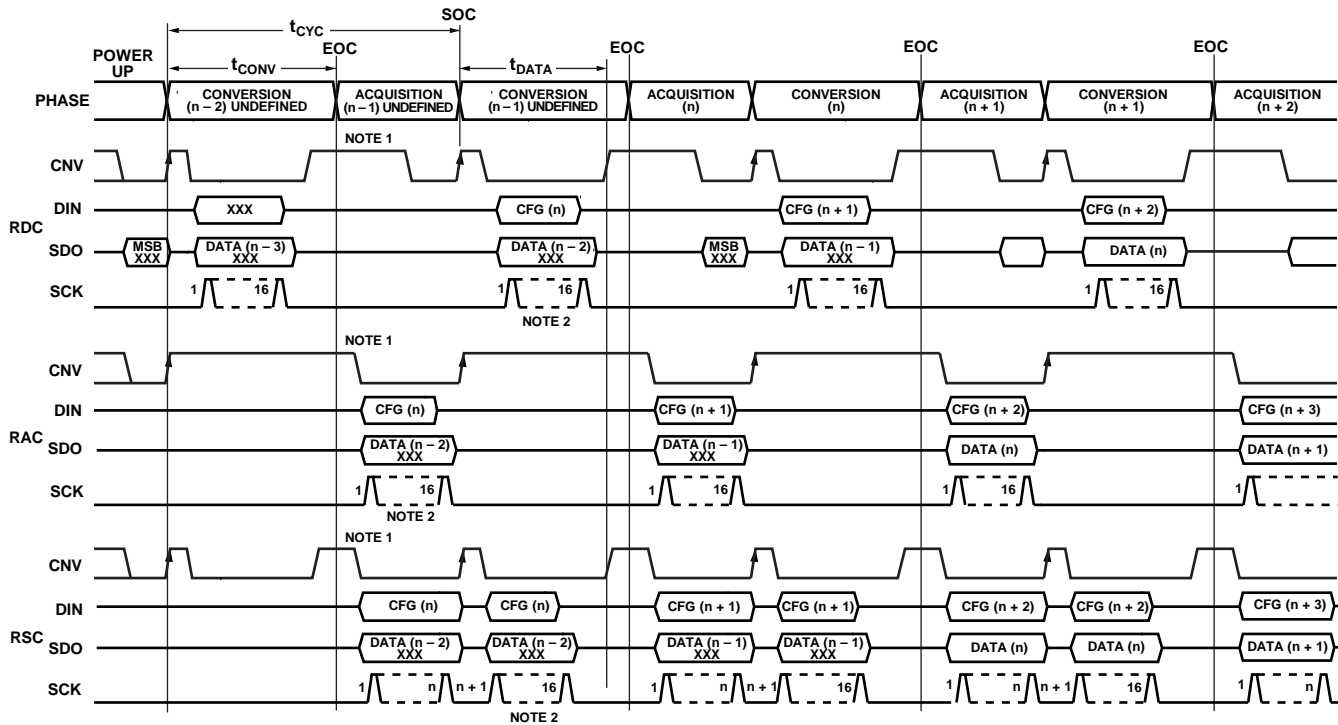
$t_{CYC}$ SOC

POWER UP

$t_{CONV}$ EOC

$t_{DATA}$ EOC EOC EOC

PHASE

CONVERSION (n – 2) UNDEFINED

ACQUISITION (n – 1) UNDEFINED

CONVERSION (n – 1) UNDEFINED

ACQUISITION (n)

CONVERSION (n)

ACQUISITION (n + 1)

CONVERSION (n + 1)

ACQUISITION (n + 2)

NOTE 1

CNV

DIN XXX CFG (n) CFG (n + 1) CFG (n + 2)

RDC

SDO MSB XXX DATA (n – 3) XXX DATA (n – 2) XXX MSB XXX DATA (n – 1) XXX DATA (n)

SCK 1 16 1 16 1 16 1 16

NOTE 2

NOTE 1

CNV

DIN CFG (n) CFG (n + 1) CFG (n + 2) CFG (n + 3)

RAC SDO DATA (n – 2) XXX DATA (n – 1) XXX DATA (n) DATA (n + 1)

SCK 1 16 1 16 1 16 1

NOTE 2

NOTE 1

CNV

DIN CFG (n) CFG (n) CFG (n + 1) CFG (n + 1) CFG (n + 2) CFG (n + 2) CFG (n + 3)

RSC SDO DATA (n – 2) XXX DATA (n – 2) XXX DATA (n – 1) XXX DATA (n – 1) XXX DATA (n) DATA (n) DATA (n + 1)

SCK 1 n n + 1 16 1 n n + 1 16 1 n n + 1 16 1 n

NOTE 2